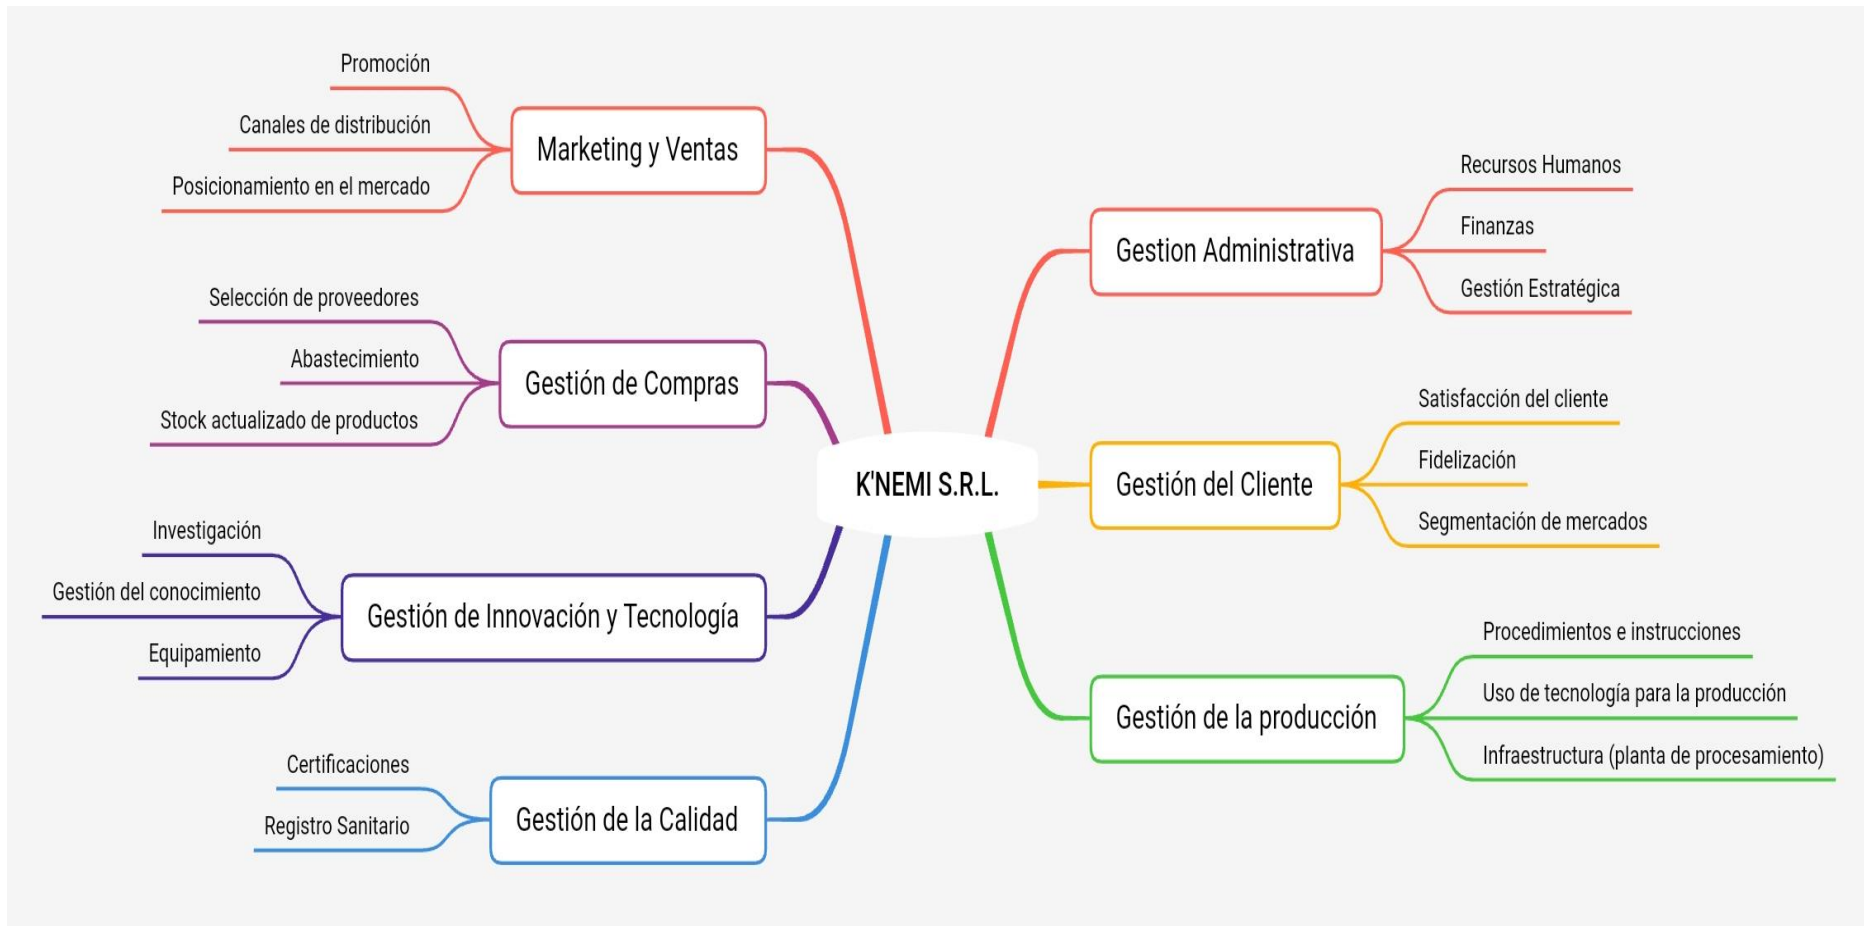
K'NEMI S.R.L.

Marketing y Ventas
Promoción
Canales de distribución
Posicionamiento en el mercado

Gestión de Compras
Selección de proveedores
Abastecimiento
Stock actualizado de productos

Gestión de Innovación y Tecnología
Investigación
Gestión del conocimiento
Equipamiento

Gestión de la Calidad
Certificaciones
Registro Sanitario

Gestion Administrativa
Recursos Humanos
Finanzas
Gestión Estratégica

Gestión del Cliente
Satisfacción del cliente
Fidelización
Segmentación de mercados

Gestión de la producción
Procedimientos e instrucciones
Uso de tecnología para la producción
Infraestructura (planta de procesamiento)